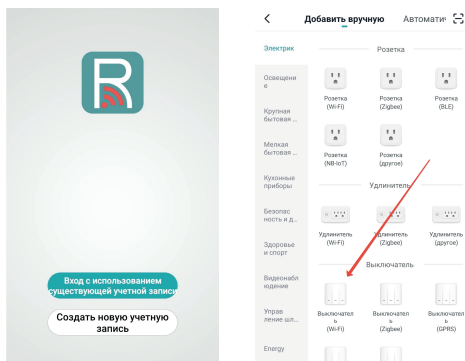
R

Вход с использованием существующей учетной записи

Создать новую учетную запись

<

Добавить вручную

Автомати

Электрик

Освещение

Крупная бытовая ...

Мелкая бытовая ...

Кухонные приборы

Безопасность и д...

Здоровье и спорт

Видеонаблюдение

Управление шл...

Energy

Розетка

Розетка (Wi-Fi)

Розетка (Zigbee)

Розетка (BLE)

Розетка (NB-IoT)

Розетка (другое)

Удлинитель

Удлинитель (Wi-Fi)

Удлинитель (Zigbee)

Удлинитель (другое)

Выключатель

Выключатель (Wi-Fi)

Выключатель (Zigbee)

Выключатель (GPRS)